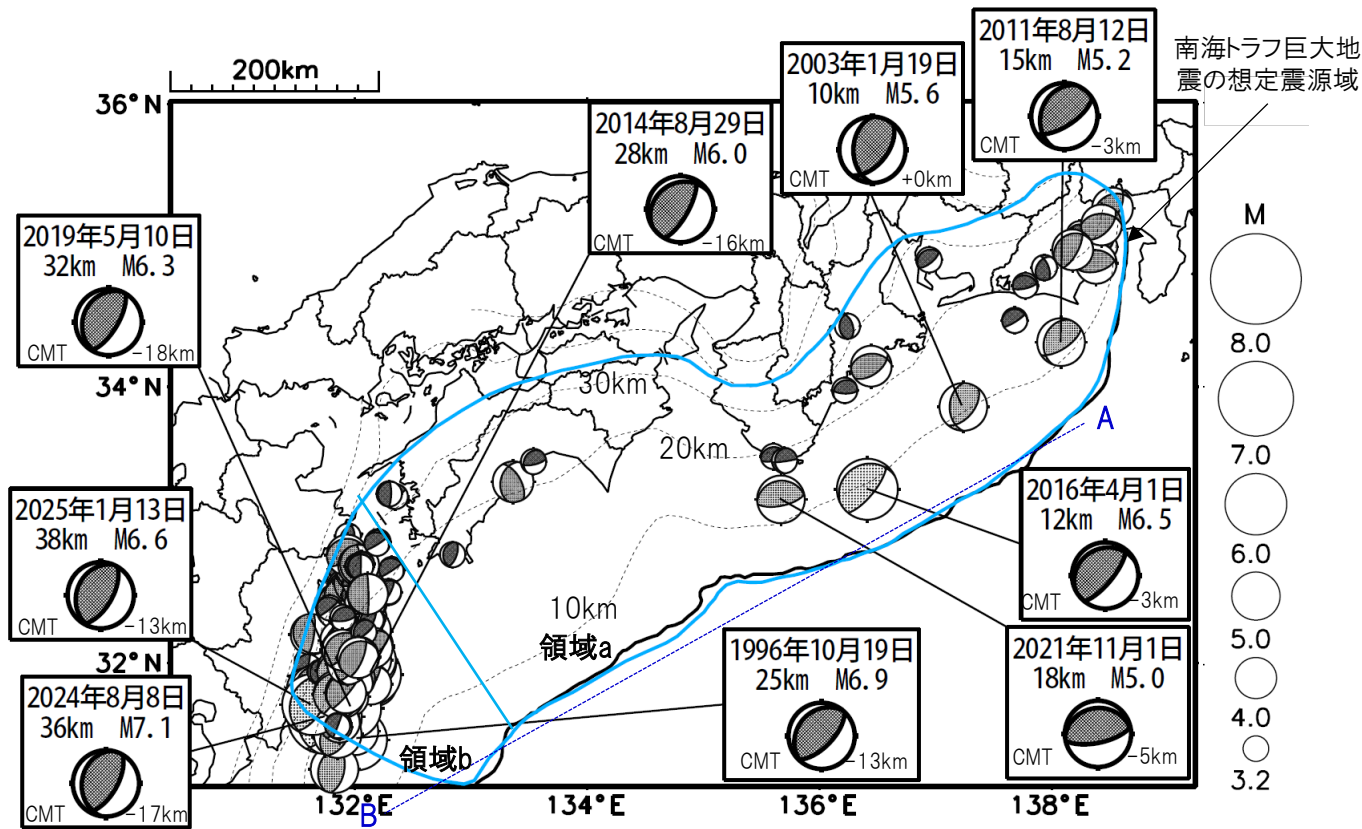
200km

36° N

34° N

32° N

132° E
134° E
136° E
138° E

2019年5月10日
32km M6.3
CMT −18km

2014年8月29日
28km M6.0
CMT −16km

2003年1月19日
10km M5.6
CMT +0km

2011年8月12日
15km M5.2
CMT −3km

南海トラフ巨大地震の想定震源域

M
8.0
7.0
6.0
5.0
4.0
3.2

30km
20km
10km

A
B

領域a
領域b

2025年1月13日
38km M6.6
CMT −13km

2024年8月8日
36km M7.1
CMT −17km

1996年10月19日
25km M6.9
CMT −13km

2016年4月1日
12km M6.5
CMT −3km

2021年11月1日
18km M5.0
CMT −5km